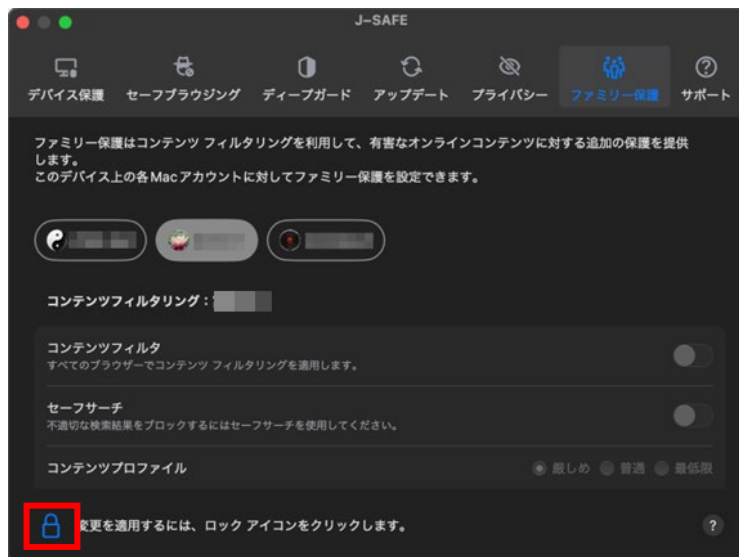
J-SAFE

デバイス保護　セーフブラウジング　ディープガード　アップデート　プライバシー　ファミリー保護　サポート

ファミリー保護はコンテンツ フィルタリングを利用して、有害なオンラインコンテンツに対する追加の保護を提供します。
このデバイス上の各Macアカウントに対してファミリー保護を設定できます。

コンテンツフィルタリング：

コンテンツフィルタ
すべてのブラウザーでコンテンツ フィルタリングを適用します。

セーフサーチ
不適切な検索結果をブロックするにはセーフサーチを使用してください。

コンテンツプロファイル
厳しめ　普通　最低限

変更を適用するには、ロック アイコンをクリックします。

?